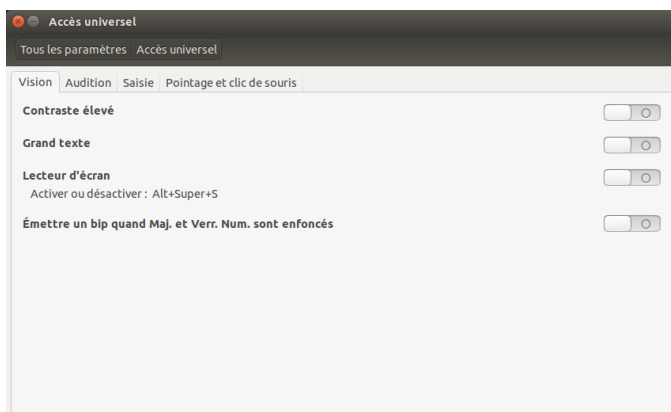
Accès universel

Tous les paramètres Accès universel

Vision Audition Saisie Pointage et clic de souris

Contraste élevé

Grand texte

Lecteur d'écran
Activer ou désactiver : Alt+Super+S

Émettre un bip quand Maj. et Verr. Num. sont enfoncés